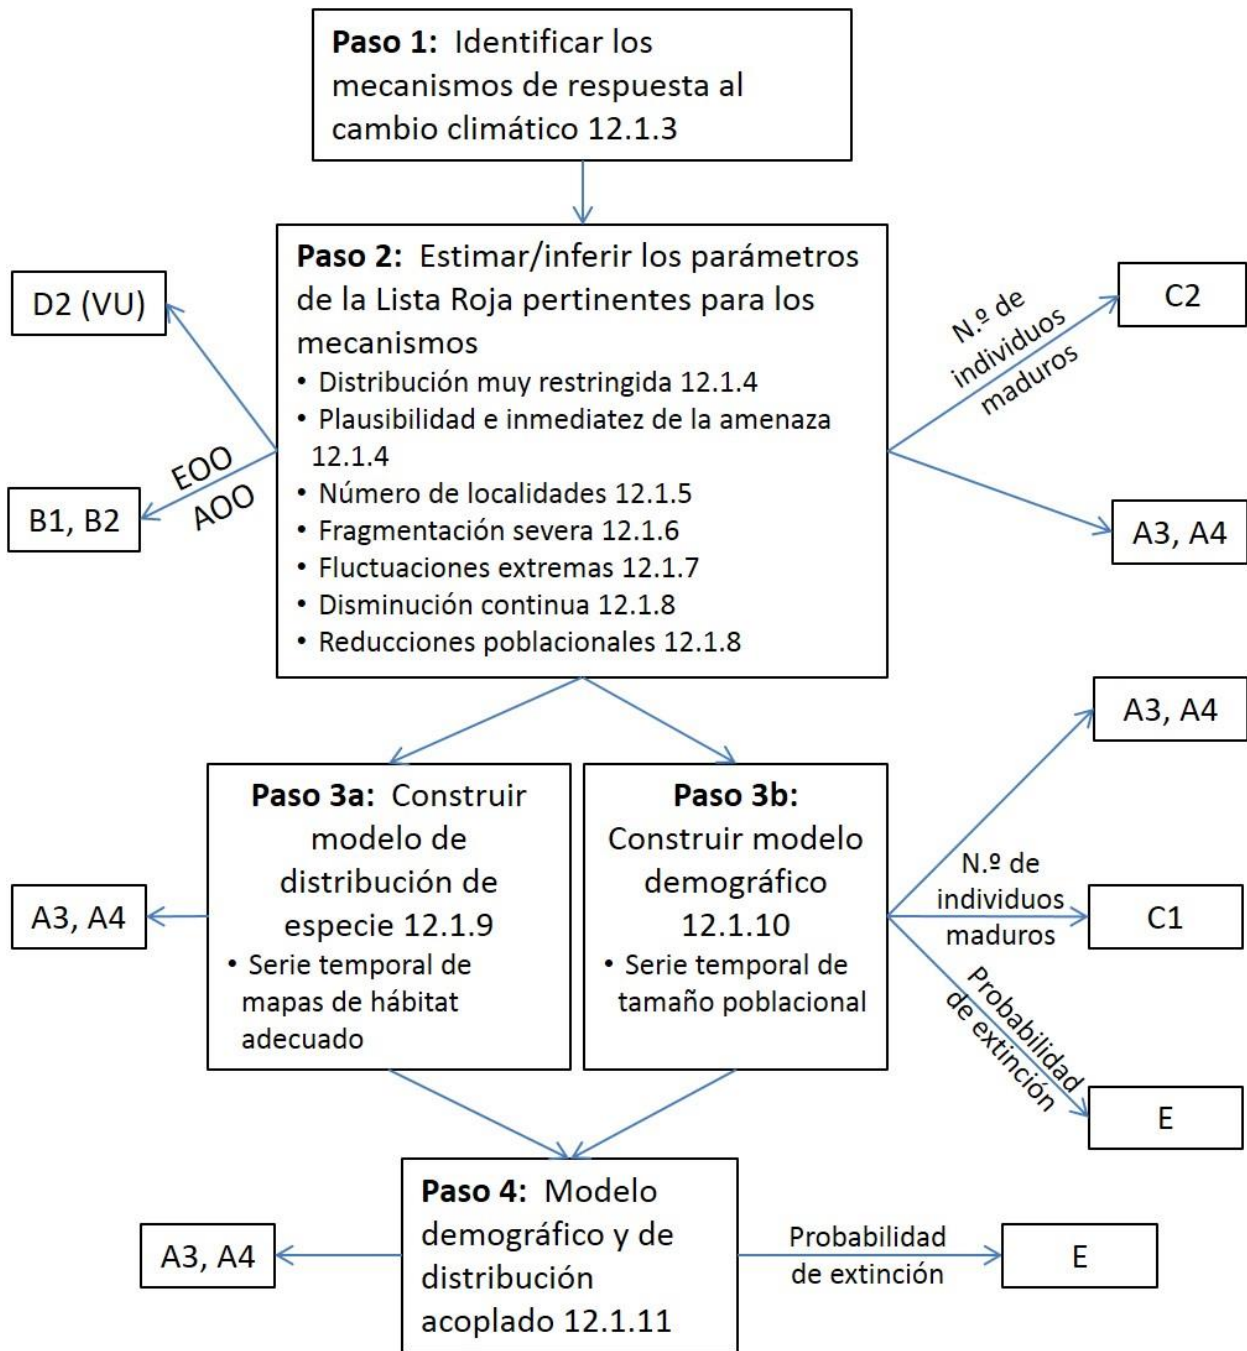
**Paso 1:** Identificar los mecanismos de respuesta al cambio climático 12.1.3

**Paso 2:** Estimar/inferir los parámetros de la Lista Roja pertinentes para los mecanismos
• Distribución muy restringida 12.1.4
• Plausibilidad e inmediatez de la amenaza 12.1.4
• Número de localidades 12.1.5
• Fragmentación severa 12.1.6
• Fluctuaciones extremas 12.1.7
• Disminución continua 12.1.8
• Reducciones poblacionales 12.1.8

D2 (VU)

EOO
AOO

B1, B2

N.º de individuos maduros

C2

A3, A4

**Paso 3a:** Construir modelo de distribución de especie 12.1.9
• Serie temporal de mapas de hábitat adecuado

A3, A4

**Paso 3b:** Construir modelo demográfico 12.1.10
• Serie temporal de tamaño poblacional

A3, A4

N.º de individuos maduros

C1

Probabilidad de extinción

E

**Paso 4:** Modelo demográfico y de distribución acoplado 12.1.11

A3, A4

Probabilidad de extinción

E